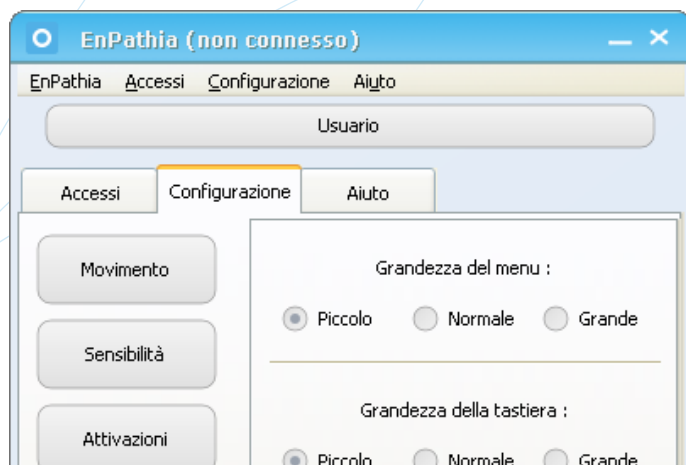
EnPathia (non connesso)

EnPathia Accessi Configurazione Aiuto

Usuario

Accessi Configurazione Aiuto

Movimento

Sensibilità

Attivazioni

Grandezza del menu :

Piccolo Normale Grande

Grandezza della tastiera :

Piccolo Normale Grande